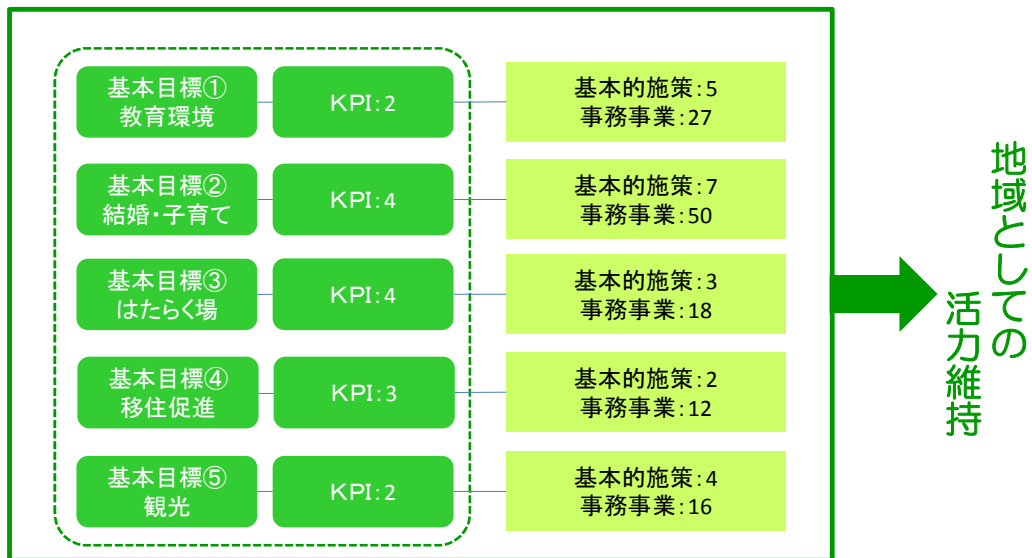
基本目標①
教育環境

KPI：2

基本的施策：5
事務事業：27

基本目標②
結婚・子育て

KPI：4

基本的施策：7
事務事業：50

基本目標③
はたらく場

KPI：4

基本的施策：3
事務事業：18

基本目標④
移住促進

KPI：3

基本的施策：2
事務事業：12

基本目標⑤
観光

KPI：2

基本的施策：4
事務事業：16

地域としての
活力維持